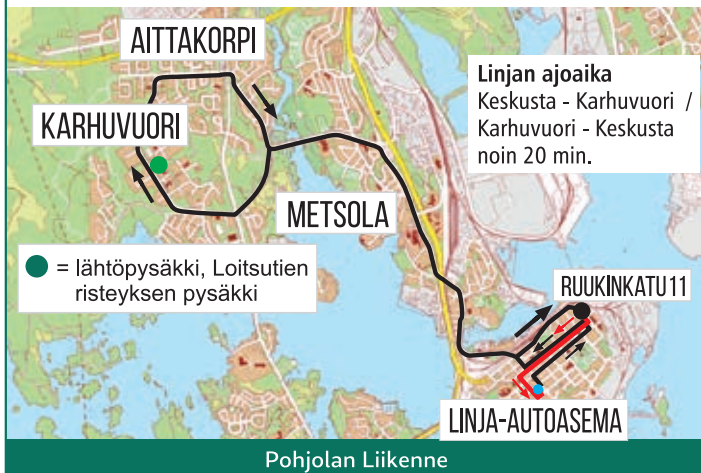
AITTAKORPI

KARHUVUORI

Linjan ajoaika
Keskusta - Karhuvuori /
Karhuvuori - Keskusta
noin 20 min.

METSOLA

= lähtöpysäkki, Loitsutien risteyksen pysäkki

RUUKINKATU 11

LINJA-AUTOASEMA

Pohjolan Liikenne